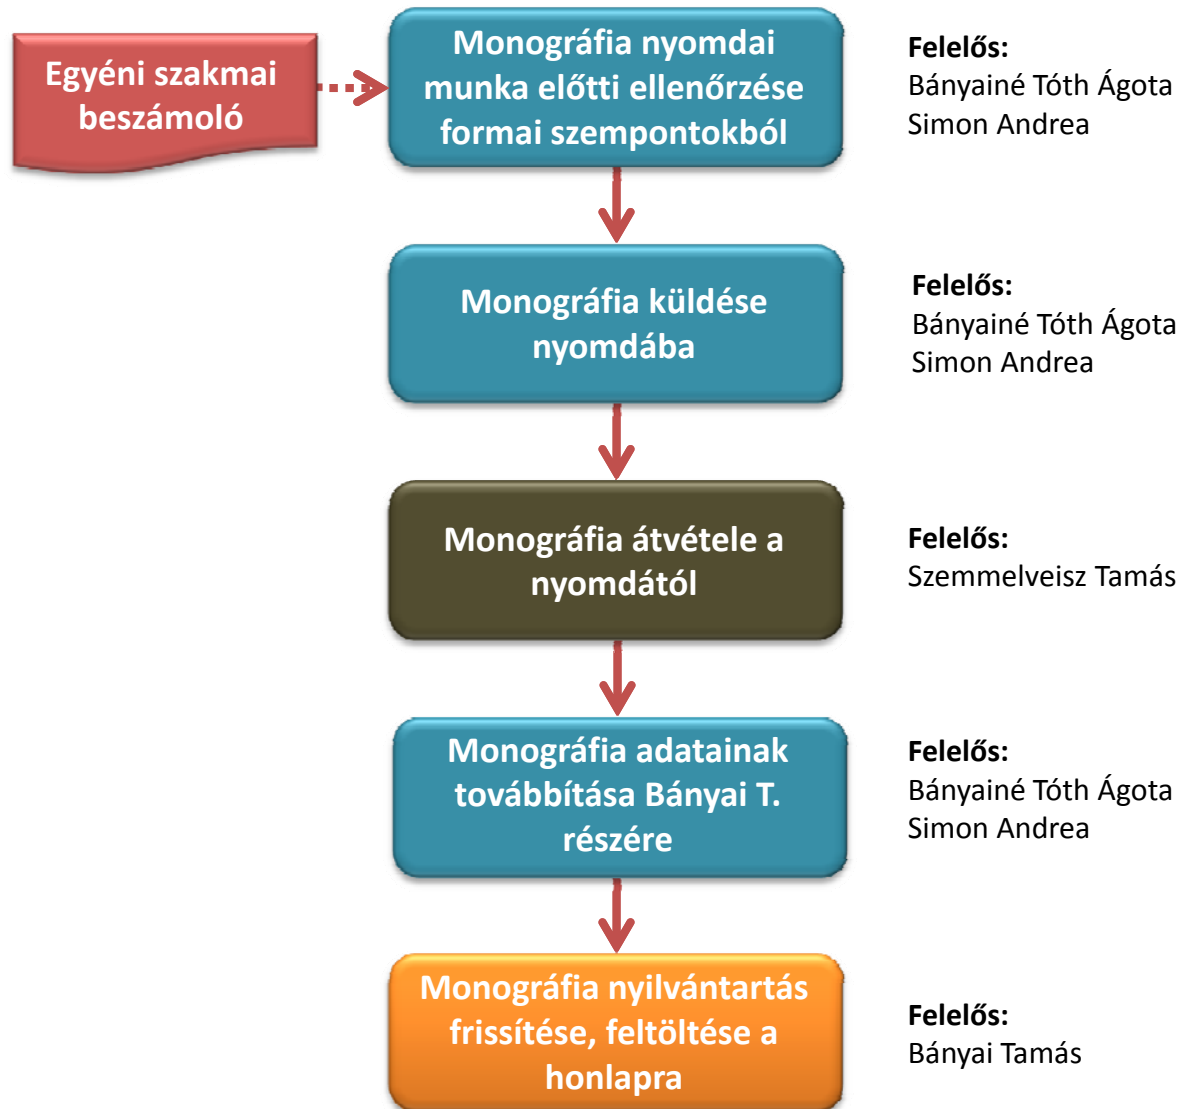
Egyéni szakmai beszámoló

Monográfia nyomdai munka előtti ellenőrzése formai szempontokból

Felelős:
Bányainé Tóth Ágota
Simon Andrea

Monográfia küldése nyomdába

Felelős:
Bányainé Tóth Ágota
Simon Andrea

Monográfia átvétele a nyomdától

Felelős:
Szemmelveisz Tamás

Monográfia adatainak továbbítása Bányai T. részére

Felelős:
Bányainé Tóth Ágota
Simon Andrea

Monográfia nyilvántartás frissítése, feltöltése a honlapra

Felelős:
Bányai Tamás